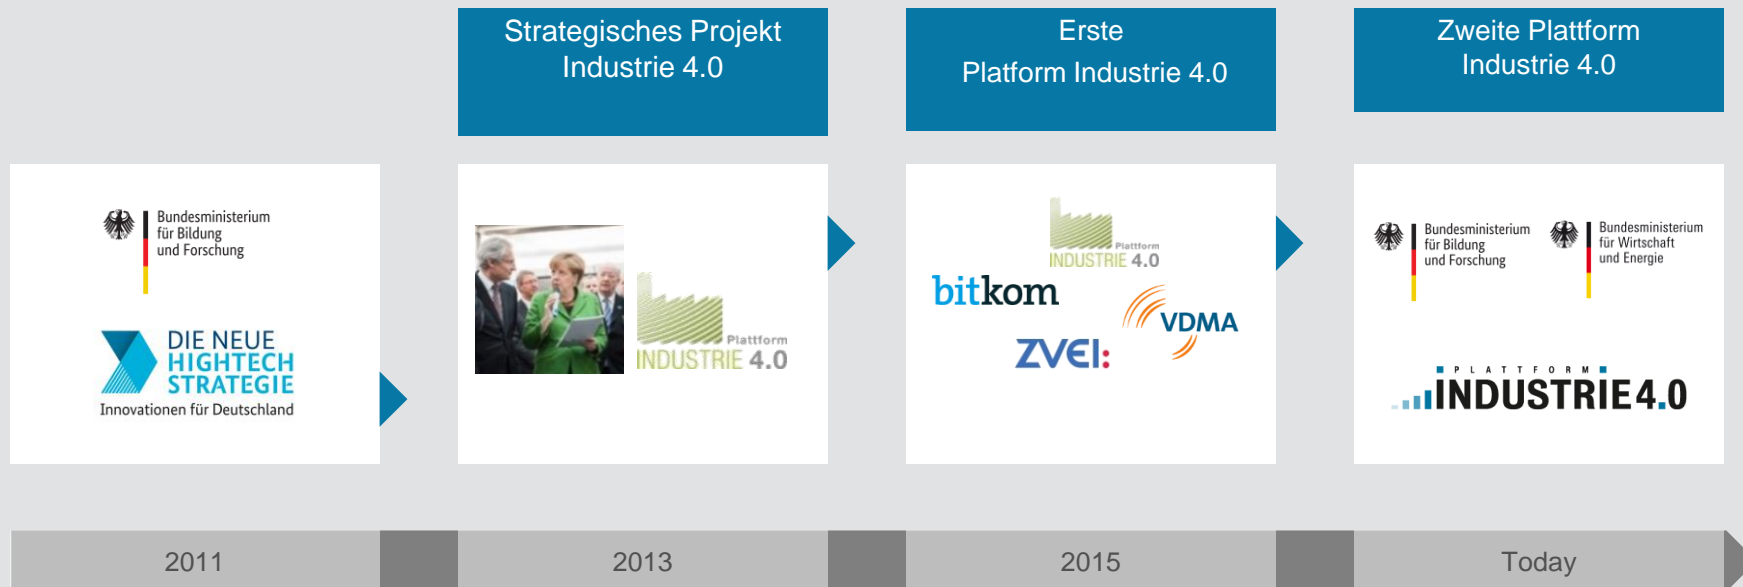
Strategisches Projekt Industrie 4.0

Erste Platform Industrie 4.0

Zweite Plattform Industrie 4.0

Bundesministerium für Bildung und Forschung

DIE NEUE HIGHTECH STRATEGIE
Innovationen für Deutschland

Plattform INDUSTRIE 4.0

Plattform INDUSTRIE 4.0

bitkom

VDMA

ZVEI:

Bundesministerium für Bildung und Forschung

Bundesministerium für Wirtschaft und Energie

PLATTFORM INDUSTRIE 4.0

2011

2013

2015

Today